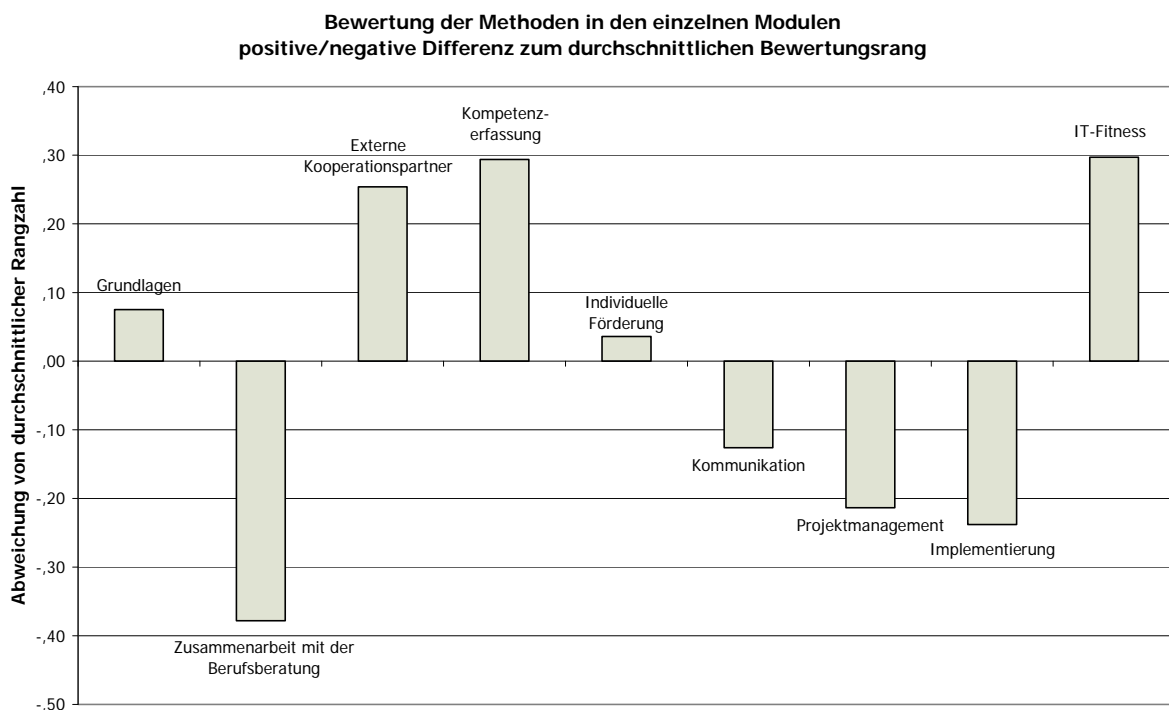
Bewertung der Methoden in den einzelnen Modulen
positive/negative Differenz zum durchschnittlichen Bewertungsrang

Abweichung von durchschnittlicher Rangzahl

,40
,30
,20
,10
,00
-,10
-,20
-,30
-,40
-,50

Grundlagen
Zusammenarbeit mit der Berufsberatung
Externe Kooperationspartner
Kompetenzerfassung
Individuelle Förderung
Kommunikation
Projektmanagement
Implementierung
IT-Fitness